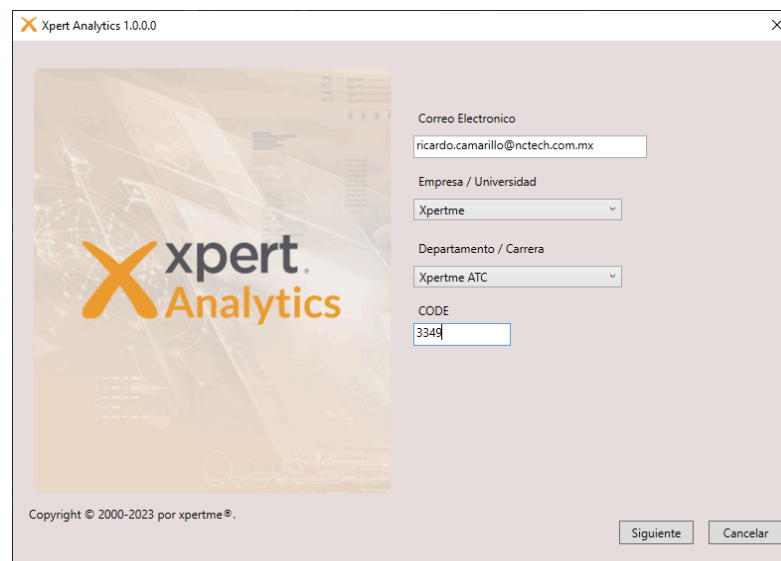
Xpert Analytics 1.0.0.0

×

xpert Analytics

Correo Electronico

ricardo.camarillo@nctech.com.mx

Empresa / Universidad

Xpertme

Departamento / Carrera

Xpertme ATC

CODE

3349

Copyright © 2000-2023 por xpertme®.

Siguiente

Cancelar